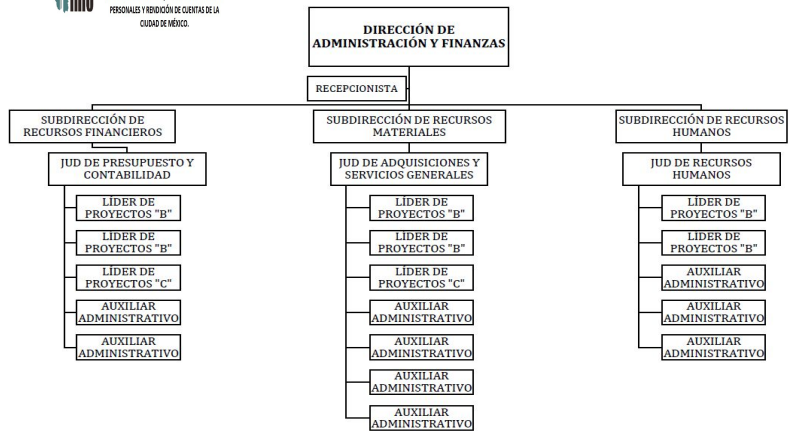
PERSONALES Y RENDICIÓN DE CUENTAS DE LA CIUDAD DE MÉXICO.

DIRECCIÓN DE ADMINISTRACIÓN Y FINANZAS

RECEPCIONISTA

SUBDIRECCIÓN DE RECURSOS FINANCIEROS

JUD DE PRESUPUESTO Y CONTABILIDAD

LÍDER DE PROYECTOS "B"

LÍDER DE PROYECTOS "B"

LÍDER DE PROYECTOS "C"

AUXILIAR ADMINISTRATIVO

AUXILIAR ADMINISTRATIVO

SUBDIRECCIÓN DE RECURSOS MATERIALES

JUD DE ADQUISICIONES Y SERVICIOS GENERALES

LÍDER DE PROYECTOS "B"

LÍDER DE PROYECTOS "B"

LÍDER DE PROYECTOS "C"

AUXILIAR ADMINISTRATIVO

AUXILIAR ADMINISTRATIVO

AUXILIAR ADMINISTRATIVO

AUXILIAR ADMINISTRATIVO

SUBDIRECCIÓN DE RECURSOS HUMANOS

JUD DE RECURSOS HUMANOS

LÍDER DE PROYECTOS "B"

LÍDER DE PROYECTOS "B"

AUXILIAR ADMINISTRATIVO

AUXILIAR ADMINISTRATIVO

AUXILIAR ADMINISTRATIVO